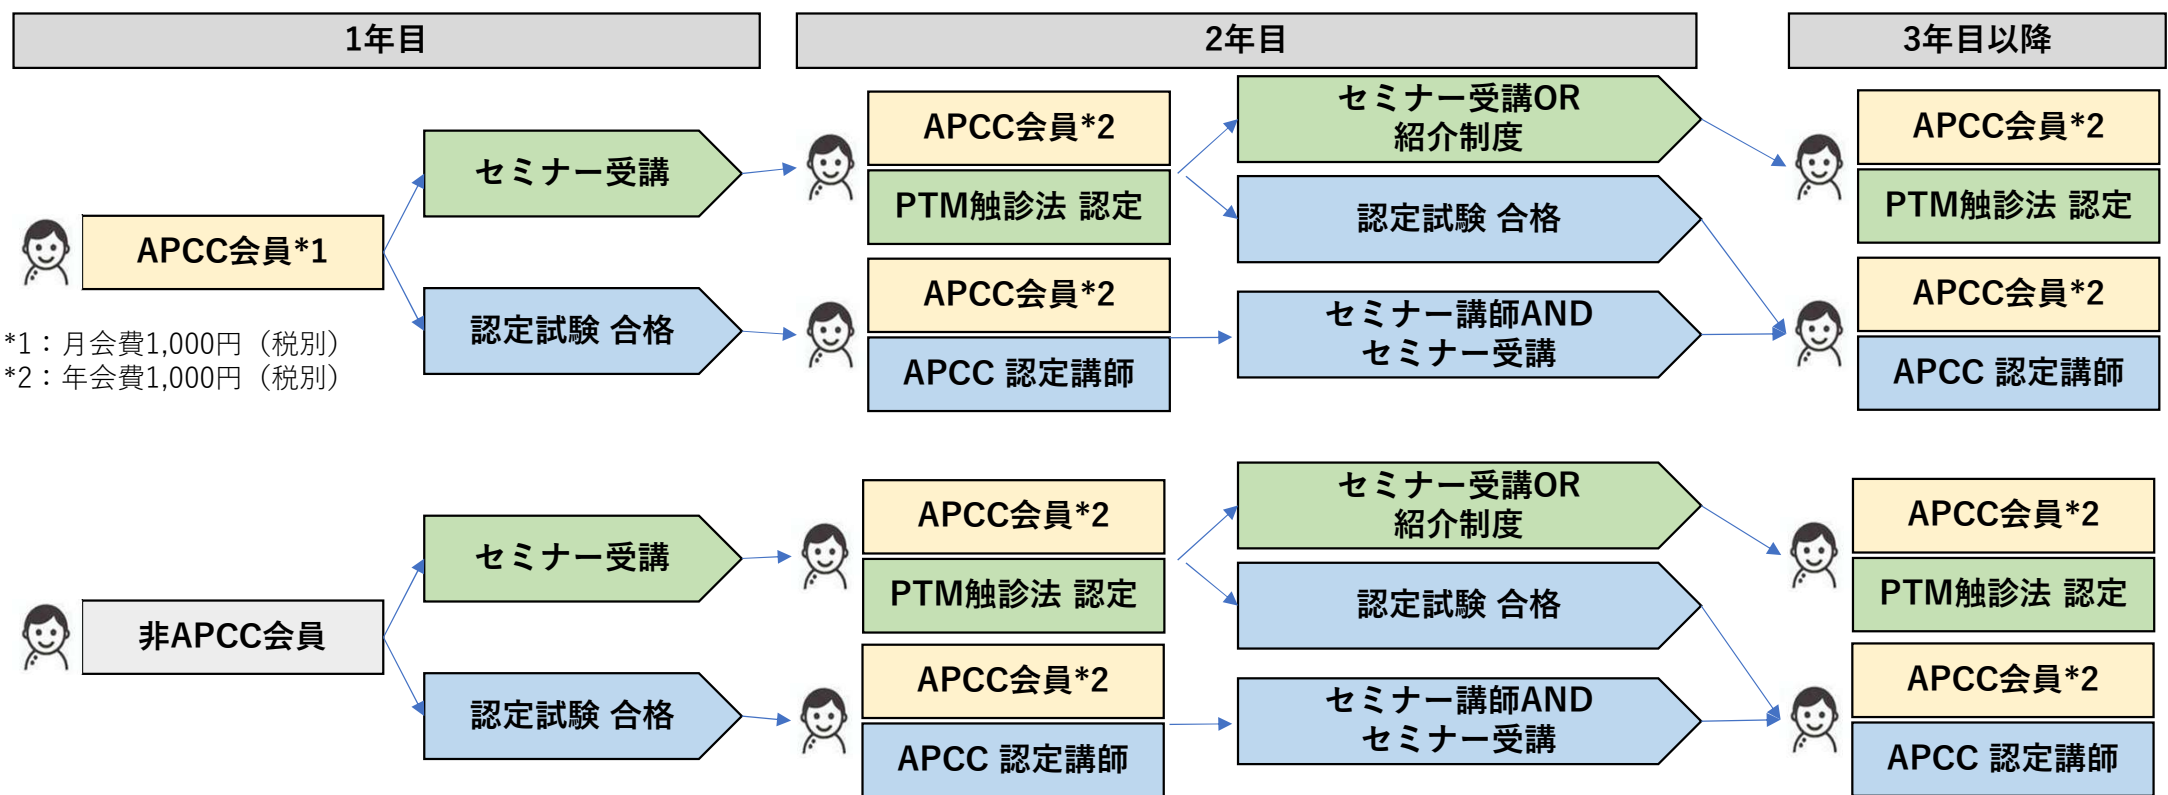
1年目

2年目

3年目以降

APCC会員*1

*1：月会費1,000円（税別）
*2：年会費1,000円（税別）

セミナー受講

認定試験 合格

APCC会員*2

PTM触診法 認定

APCC会員*2

APCC 認定講師

セミナー受講OR
紹介制度

認定試験 合格

セミナー講師AND
セミナー受講

APCC会員*2

PTM触診法 認定

APCC会員*2

APCC 認定講師

非APCC会員

セミナー受講

認定試験 合格

APCC会員*2

PTM触診法 認定

APCC会員*2

APCC 認定講師

セミナー受講OR
紹介制度

認定試験 合格

セミナー講師AND
セミナー受講

APCC会員*2

PTM触診法 認定

APCC会員*2

APCC 認定講師